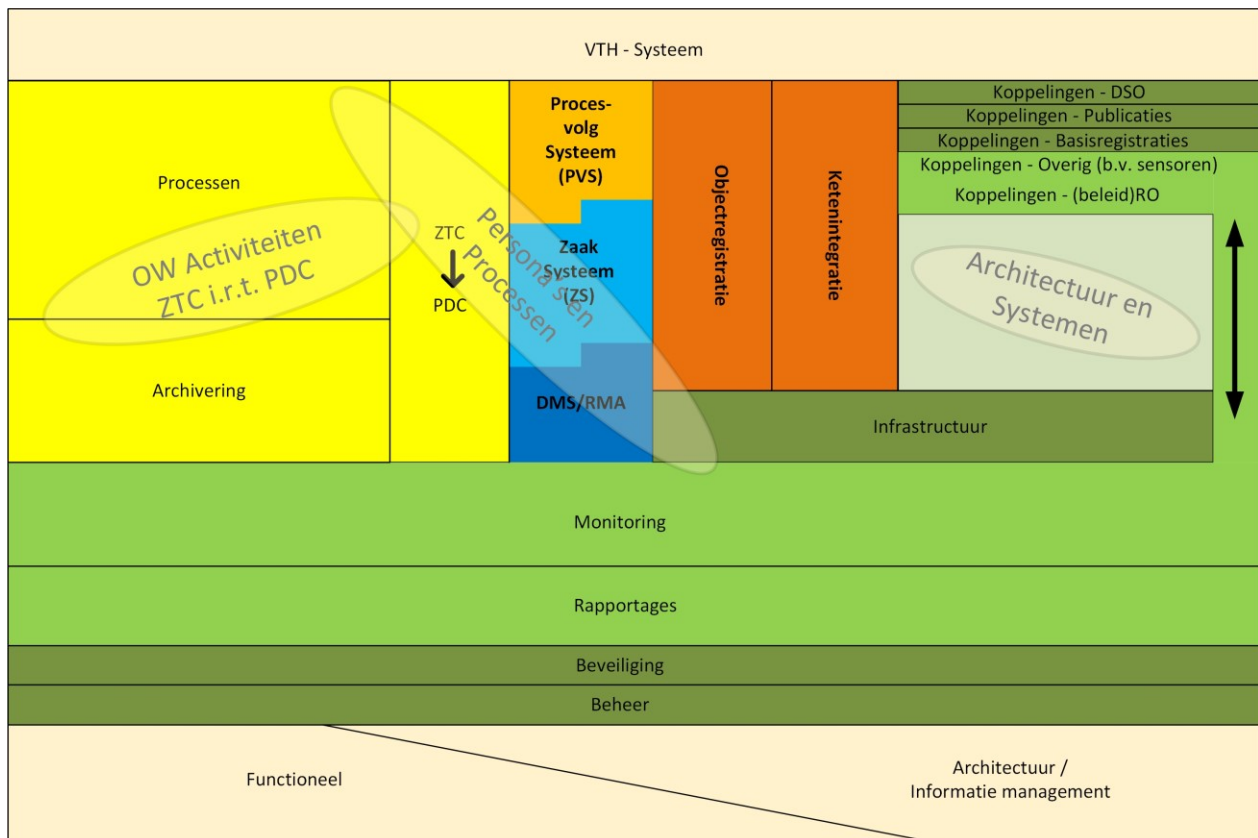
VTH - Systeem

Processen

OW Activiteiten
ZTC i.r.t. PDC

Archivering

ZTC
PDC

Personas en Processen

Proces-volg Systeem (PVS)

Zaak Systeem (ZS)

DMS/RMA

Objectregistratie

Ketenintegratie

Koppelingen - DSO
Koppelingen - Publicaties
Koppelingen - Basisregistraties
Koppelingen - Overig (b.v. sensoren)
Koppelingen - (beleid)RO

Architectuur en Systemen

Infrastructuur

Monitoring

Rapportages

Beveiliging

Beheer

Functioneel

Architectuur /
Informatie management